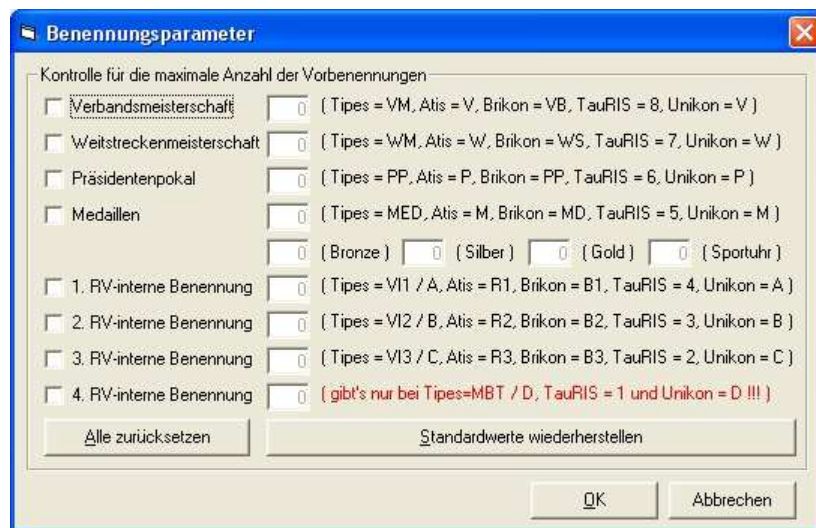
Benennungsparameter

Kontrolle für die maximale Anzahl der Vorbenennungen

Verbandsmeisterschaft 0 ( Tipes = VM, Atis = V, Brikon = VB, TauRIS = 8, Unikon = V )

Weitstreckenmeisterschaft 0 ( Tipes = WM, Atis = W, Brikon = WS, TauRIS = 7, Unikon = W )

Präsidentenpokal 0 ( Tipes = PP, Atis = P, Brikon = PP, TauRIS = 6, Unikon = P )

Medaillen 0 ( Tipes = MED, Atis = M, Brikon = MD, TauRIS = 5, Unikon = M )

0 ( Bronze ) 0 ( Silber ) 0 ( Gold ) 0 ( Sportuhr )

1. RV-interne Benennung 0 ( Tipes = VI1 / A, Atis = R1, Brikon = B1, TauRIS = 4, Unikon = A )

2. RV-interne Benennung 0 ( Tipes = VI2 / B, Atis = R2, Brikon = B2, TauRIS = 3, Unikon = B )

3. RV-interne Benennung 0 ( Tipes = VI3 / C, Atis = R3, Brikon = B3, TauRIS = 2, Unikon = C )

4. RV-interne Benennung 0 ( gibt's nur bei Tipes=MBT / D, TauRIS = 1 und Unikon = D !!! )

Alle zurücksetzen

Standardwerte wiederherstellen

OK

Abbrechen